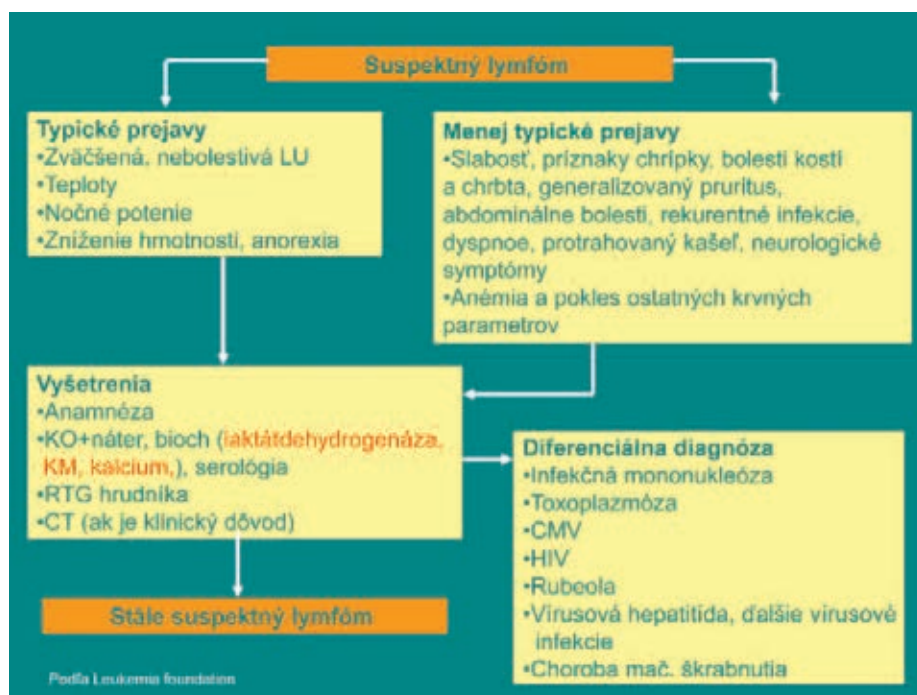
Suspektný lymfóm

Typické prejavy
•Zväčšená, nebolestivá LU
•Teploty
•Nočné potenie
•Zníženie hmotnosti, anorexia

Menej typické prejavy
•Slabosť, príznaky chrípky, bolesti kostí a chrbta, generalizovaný pruritus, abdominálne bolesti, rekurentné infekcie, dyspnoe, protrahovaný kašeľ, neurologické symptómy
•Anémia a pokles ostatných krvných parametrov

Vyšetrenia
•Anamnéza
•KO+náter, bioch (laktátdehydrogenáza, KM, kalcium,), serológia
•RTG hrudníka
•CT (ak je klinický dôvod)

Diferenciálna diagnóza
•Infekčná mononukleóza
•Toxoplazmóza
•CMV
•HIV
•Rubeola
•Vírusová hepatitída, ďalšie vírusové infekcie
•Choroba mač. škrabnutia

Stále suspektný lymfóm

Podľa Leukemia foundation